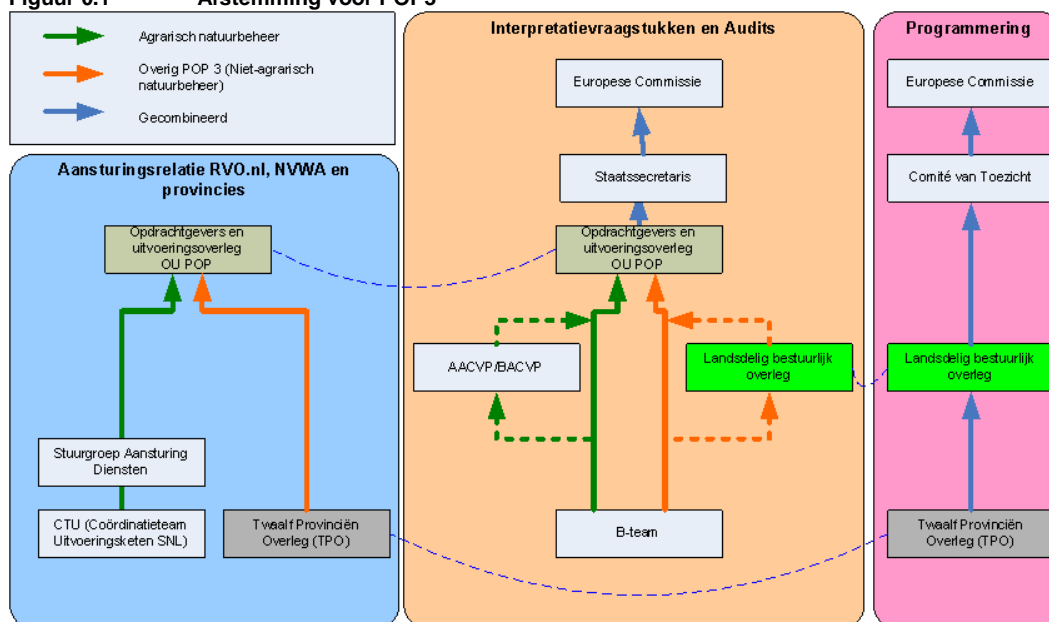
Figuur 6.1 Afstemming voor POP 3

Agrarisch natuurbeheer

Overig POP 3 (Niet-agrarisch natuurbeheer)

Gecombineerd

Aansturingsrelatie RVO.nl, NVWA en provincies

Opdrachtgevers en uitvoeringsoverleg OU POP

Stuurgroep Aansturing Diensten

CTU (Coördinatieteam Uitvoeringsketen SNL)

Twaalf Provinciën Overleg (TPO)

Interpretatievraagstukken en Audits

Europese Commissie

Staatssecretaris

Opdrachtgevers en uitvoeringsoverleg OU POP

AACVP/BACVP

Landsdelig bestuurlijk overleg

B-team

Programmering

Europese Commissie

Comité van Toezicht

Landsdelig bestuurlijk overleg

Twaalf Provinciën Overleg (TPO)